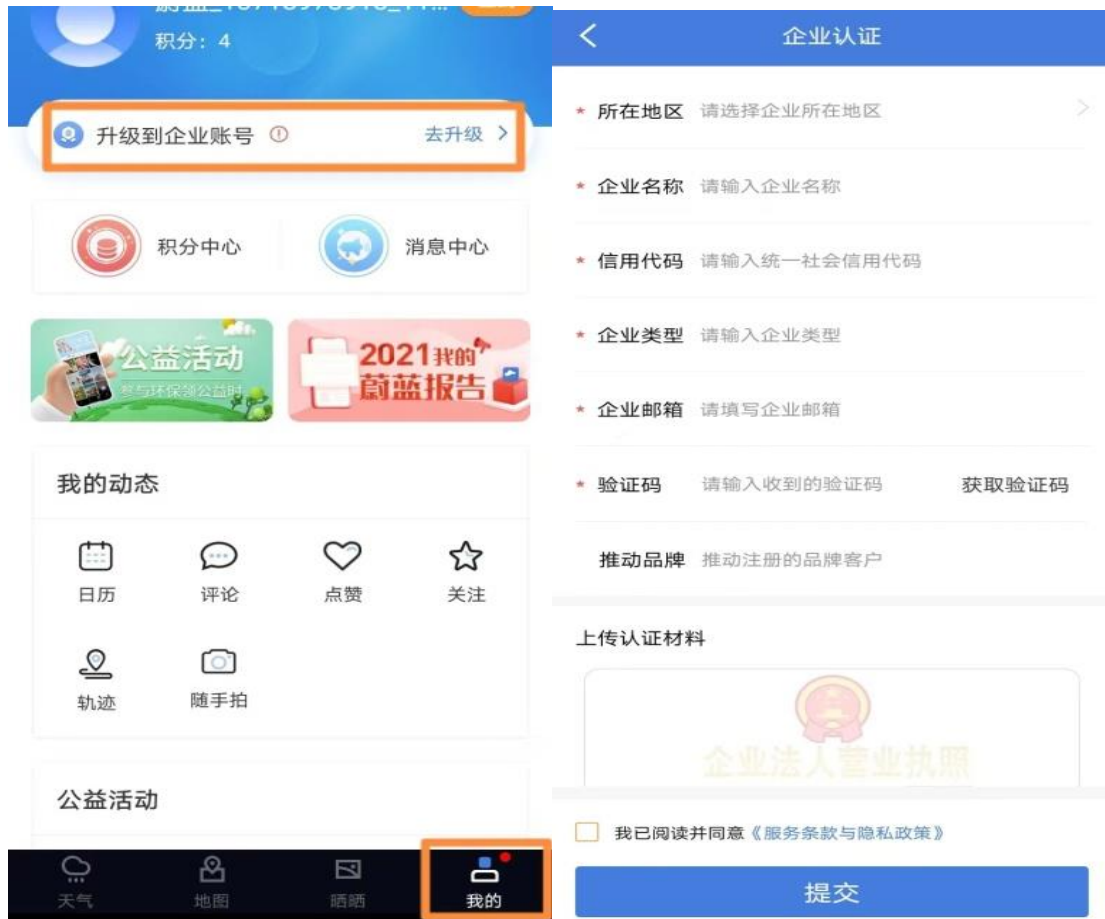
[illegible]
积分：4

升级到企业账号 ⓘ 去升级 >

积分中心
消息中心

公益活动
参与环保领公益时

2021我的
蔚蓝报告

我的动态

日历
评论
点赞
关注
轨迹
随手拍

公益活动

天气
地图
晒晒
我的

<
企业认证

* 所在地区 请选择企业所在地区 >

* 企业名称 请输入企业名称

* 信用代码 请输入统一社会信用代码

* 企业类型 请输入企业类型

* 企业邮箱 请填写企业邮箱

* 验证码 请输入收到的验证码 获取验证码

推动品牌 推动注册的品牌客户

上传认证材料

企业法人营业执照

我已阅读并同意《服务条款与隐私政策》

提交